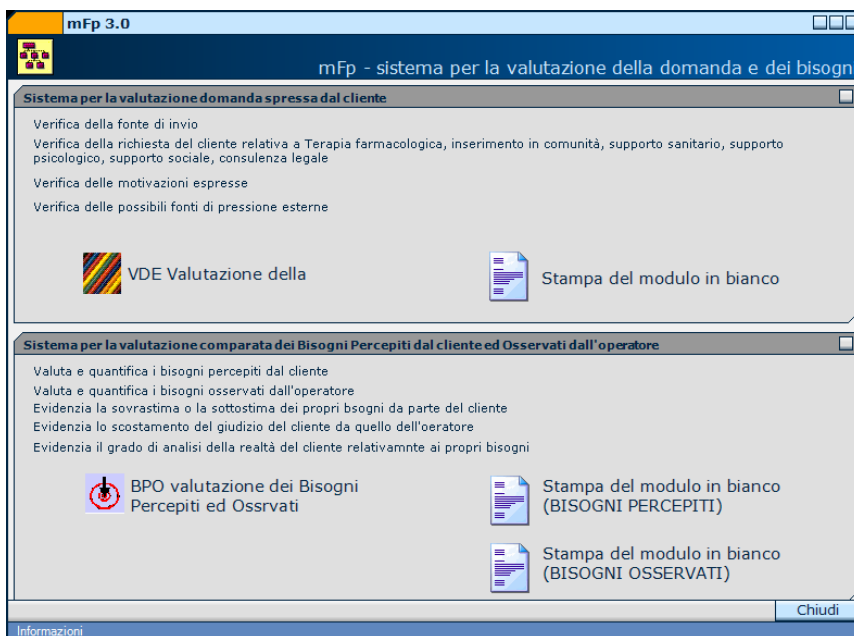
mFp 3.0

mFp - sistema per la valutazione della domanda e dei bisogni

Sistema per la valutazione domanda spressa dal cliente

Verifica della fonte di invio

Verifica della richiesta del cliente relativa a Terapia farmacologica, inserimento in comunità, supporto sanitario, supporto psicologico, supporto sociale, consulenza legale

Verifica delle motivazioni espresse

Verifica delle possibili fonti di pressione esterne

VDE Valutazione della

Stampa del modulo in bianco

Sistema per la valutazione comparata dei Bisogni Percepiti dal cliente ed Osservati dall'operatore

Valuta e quantifica i bisogni percepiti dal cliente

Valuta e quantifica i bisogni osservati dall'operatore

Evidenzia la sovrastima o la sottostima dei propri bsogni da parte del cliente

Evidenzia lo scostamento del giudizio del cliente da quello dell'oeratore

Evidenzia il grado di analisi della realtà del cliente relativamnte ai propri bisogni

BPO valutazione dei Bisogni Percepiti ed Ossrvati

Stampa del modulo in bianco (BISOGNI PERCEPITI)

Stampa del modulo in bianco (BISOGNI OSSERVATI)

Chiudi

Informazioni